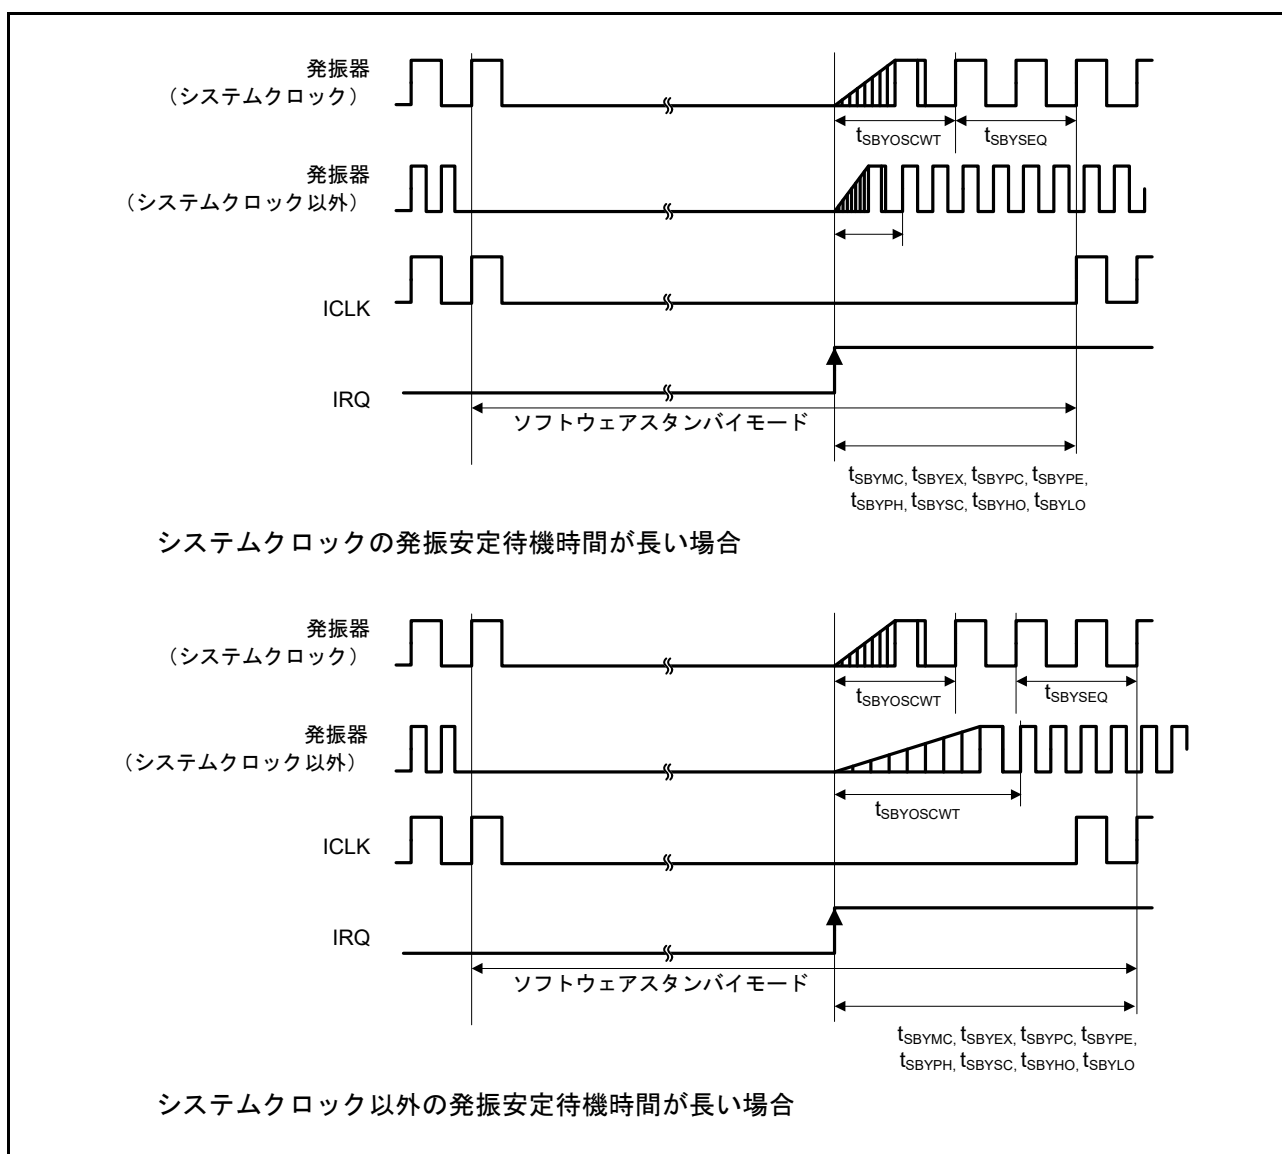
発振器
（システムクロック）

$t_{SBYOSCWT}$ $t_{SBYSEQ}$

発振器
（システムクロック以外）

ICLK

IRQ

ソフトウェアスタンバイモード

$t_{SBYMC}$, $t_{SBYEX}$, $t_{SBYPC}$, $t_{SBYPE}$, $t_{SBYPH}$, $t_{SBYSC}$, $t_{SBYHO}$, $t_{SBYLO}$

システムクロックの発振安定待機時間が長い場合

発振器
（システムクロック）

$t_{SBYOSCWT}$ $t_{SBYSEQ}$

発振器
（システムクロック以外）

$t_{SBYOSCWT}$

ICLK

IRQ

ソフトウェアスタンバイモード

$t_{SBYMC}$, $t_{SBYEX}$, $t_{SBYPC}$, $t_{SBYPE}$, $t_{SBYPH}$, $t_{SBYSC}$, $t_{SBYHO}$, $t_{SBYLO}$

システムクロック以外の発振安定待機時間が長い場合